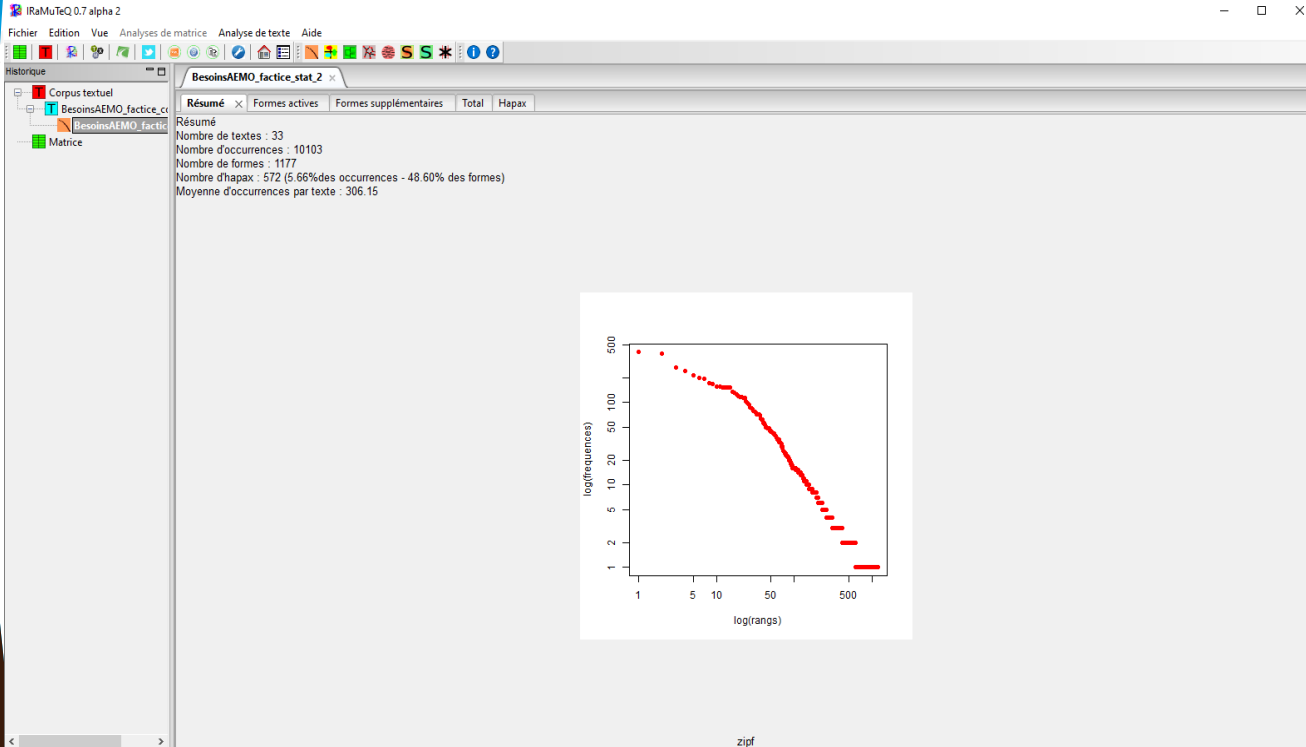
IRaMuTeQ 0.7 alpha 2

Fichier Edition Vue Analyses de matrice Analyse de texte Aide

Historique

Corpus textuel
BesoinsAEMO_factice_c
BesoinsAEMO_factic
Matrice

BesoinsAEMO_factice_stat_2 ×

Résumé × Formes actives Formes supplémentaires Total Hapax

Résumé
Nombre de textes : 33
Nombre d'occurrences : 10103
Nombre de formes : 1177
Nombre d'hapax : 572 (5.66%des occurrences - 48.60% des formes)
Moyenne d'occurrences par texte : 306.15

500
100
50
20
10
5
2
1
log(frequences)
1 5 10 50 500
log(rangs)

zipf